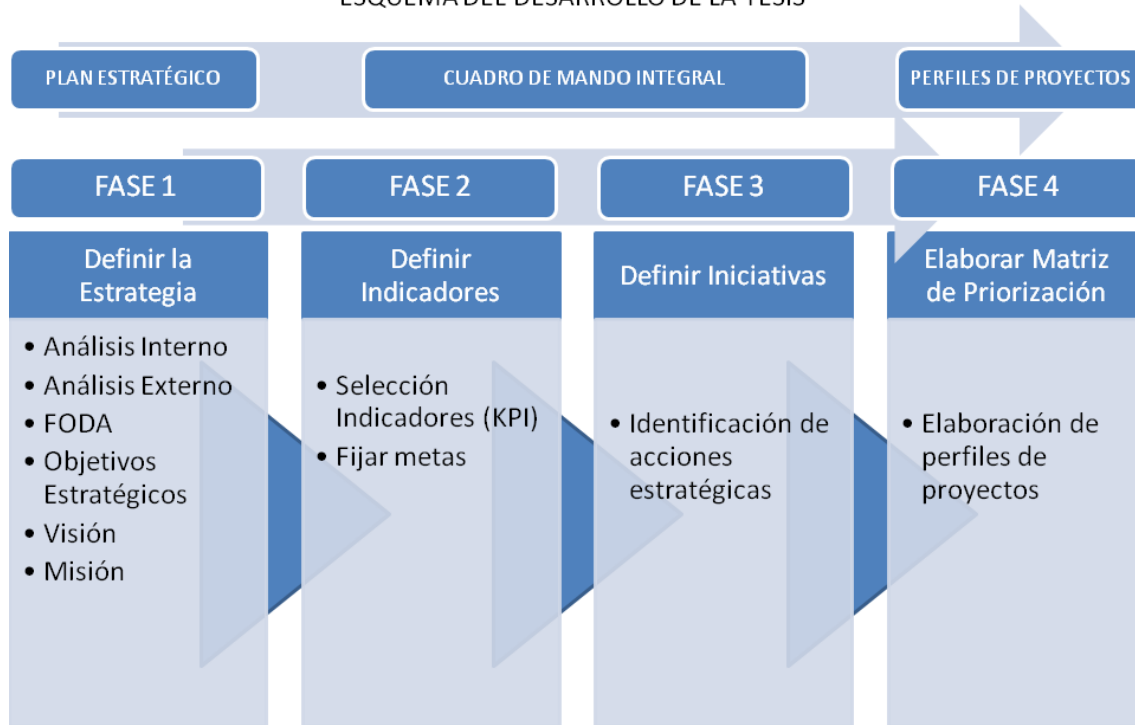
ESQUEMA DEL DESARROLLO DE LA TESIS

PLAN ESTRATÉGICO

CUADRO DE MANDO INTEGRAL

PERFILES DE PROYECTOS

FASE 1

FASE 2

FASE 3

FASE 4

Definir la Estrategia

- Análisis Interno
- Análisis Externo
- FODA
- Objetivos Estratégicos
- Visión
- Misión

Definir Indicadores

- Selección Indicadores (KPI)
- Fijar metas

Definir Iniciativas

- Identificación de acciones estratégicas

Elaborar Matriz de Priorización

- Elaboración de perfiles de proyectos